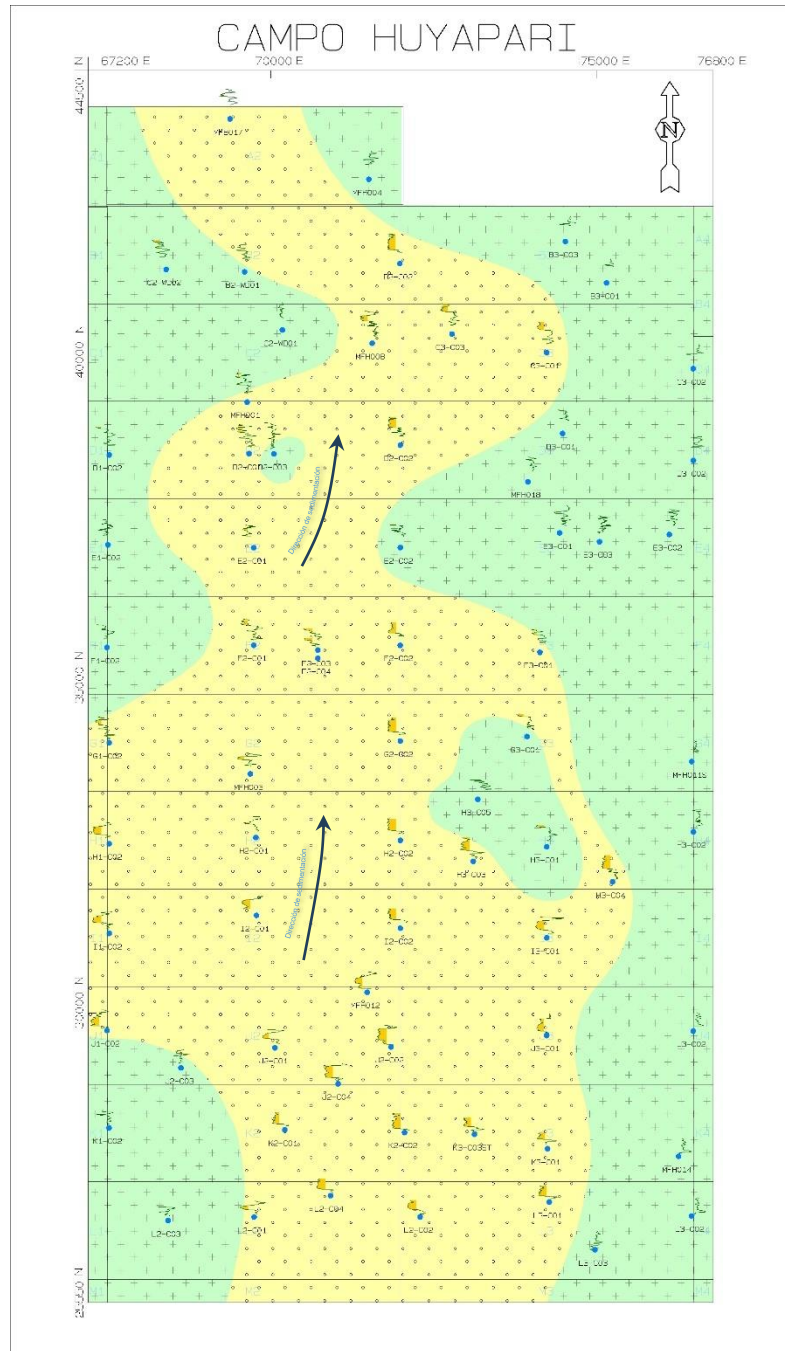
CAMPO HUYAPARI

67200 E
73000 E
75000 E
76800 E

44500 N
40000 N
36000 N
32000 N
28000 N

N

YFB017
YFH004
B2-W02
B2-W01
B2-C02
B3-C03
B3-C01
C2-W001
MFH008
C3-C03
C3-C01
C3-C02
MFH001
D1-C02
D2-C02
D2-C03
D2-C02
D3-C01
MFH018
D3-C02
E1-C03
E2-C01
E2-C02
E3-C01
E3-C03
E3-C02
F1-C02
F2-C01
F2-C03
F2-C04
F2-C02
F3-C04
G1-C02
G2-C02
G3-C04
MFH003
MFH015
H3-C05
H1-C02
H2-C01
H2-C02
H3-C03
H3-C01
H3-C02
M3-C04
I1-C02
I2-C01
I2-C02
I3-C01
YFB012
J1-C02
J2-C03
J2-C01
J2-C03
J2-C04
J3-C01
J3-C02
K1-C02
K2-C01
K2-C02
K3-C03ST
K3-C01
MFH014
L2-C03
L2-C04
L2-C04
L2-C02
L3-C01
L3-C02
L3-C03

Dirección de sedimentación
Dirección de sedimentación